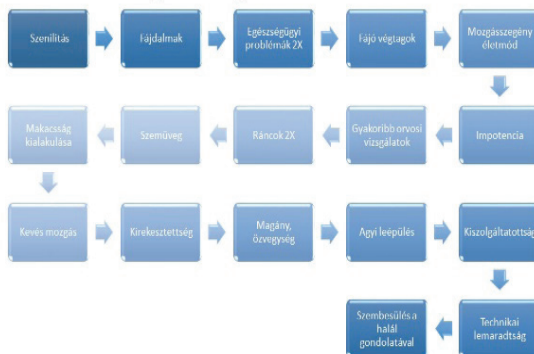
Szenilitás

Fájdalmak

Egészségügyi problémák 2X

Fájó végtagok

Mozgásszegény életmód

Impotencia

Gyakoribb orvosi vizsgálatok

Ráncok 2X

Szemüveg

Makacsság kialakulása

Kevés mozgás

Kirekesztettség

Magány, özvegység

Agyi leépülés

Kiszolgáltatottság

Technikai lemaradtság

Szembesülés a halál gondolatával